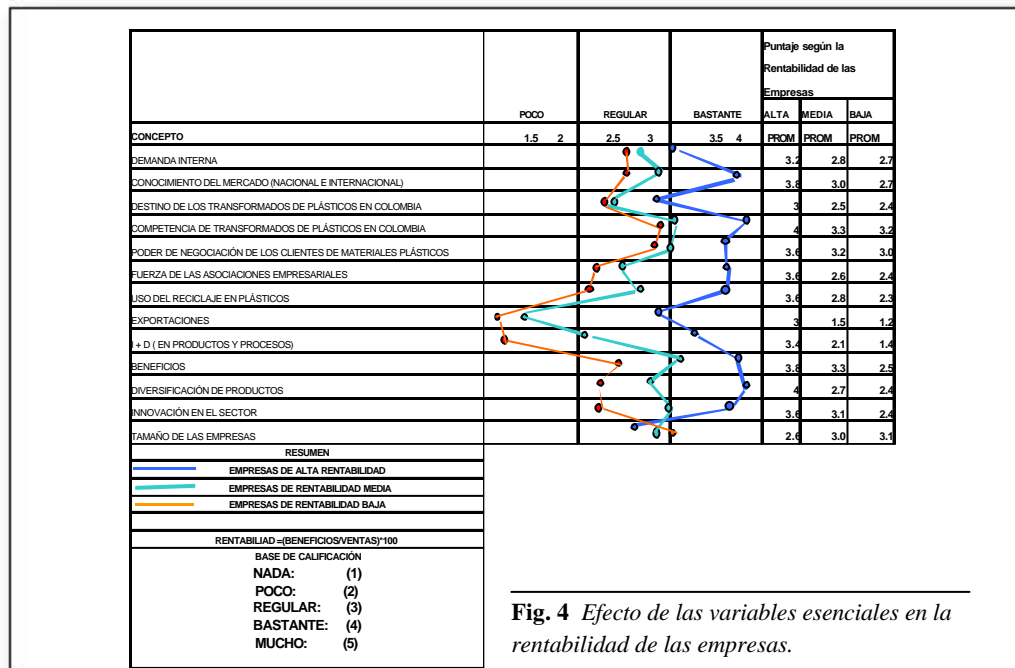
| | POCO | REGULAR | BASTANTE | Puntaje según la Rentabilidad de las Empresas ALTA | MEDIA | BAJA |
|---|---|---|---|---|---|---|
| CONCEPTO | 1.5 2 | 2.5 3 | 3.5 4 | PROM | PROM | PROM |
| DEMANDA INTERNA | | | | 3.2 | 2.8 | 2.7 |
| CONOCIMIENTO DEL MERCADO (NACIONAL E INTERNACIONAL) | | | | 3.8 | 3.0 | 2.7 |
| DESTINO DE LOS TRANSFORMADOS DE PLÁSTICOS EN COLOMBIA | | | | 3 | 2.5 | 2.4 |
| COMPETENCIA DE TRANSFORMADOS DE PLÁSTICOS EN COLOMBIA | | | | 4 | 3.3 | 3.2 |
| PODER DE NEGOCIACIÓN DE LOS CLIENTES DE MATERIALES PLÁSTICOS | | | | 3.6 | 3.2 | 3.0 |
| FUERZA DE LAS ASOCIACIONES EMPRESARIALES | | | | 3.6 | 2.6 | 2.4 |
| USO DEL RECICLAJE EN PLÁSTICOS | | | | 3.6 | 2.8 | 2.3 |
| EXPORTACIONES | | | | 3 | 1.5 | 1.2 |
| I + D ( EN PRODUCTOS Y PROCESOS) | | | | 3.4 | 2.1 | 1.4 |
| BENEFICIOS | | | | 3.8 | 3.3 | 2.5 |
| DIVERSIFICACIÓN DE PRODUCTOS | | | | 4 | 2.7 | 2.4 |
| INNOVACIÓN EN EL SECTOR | | | | 3.6 | 3.1 | 2.4 |
| TAMAÑO DE LAS EMPRESAS | | | | 2.6 | 3.0 | 3.1 |

RESUMEN
EMPRESAS DE ALTA RENTABILIDAD
EMPRESAS DE RENTABILIDAD MEDIA
EMPRESAS DE RENTABILIDAD BAJA

RENTABILIAD =(BENEFICIOS/VENTAS)*100
BASE DE CALIFICACIÓN
NADA: (1)
POCO: (2)
REGULAR: (3)
BASTANTE: (4)
MUCHO: (5)

**Fig. 4** *Efecto de las variables esenciales en la rentabilidad de las empresas.*